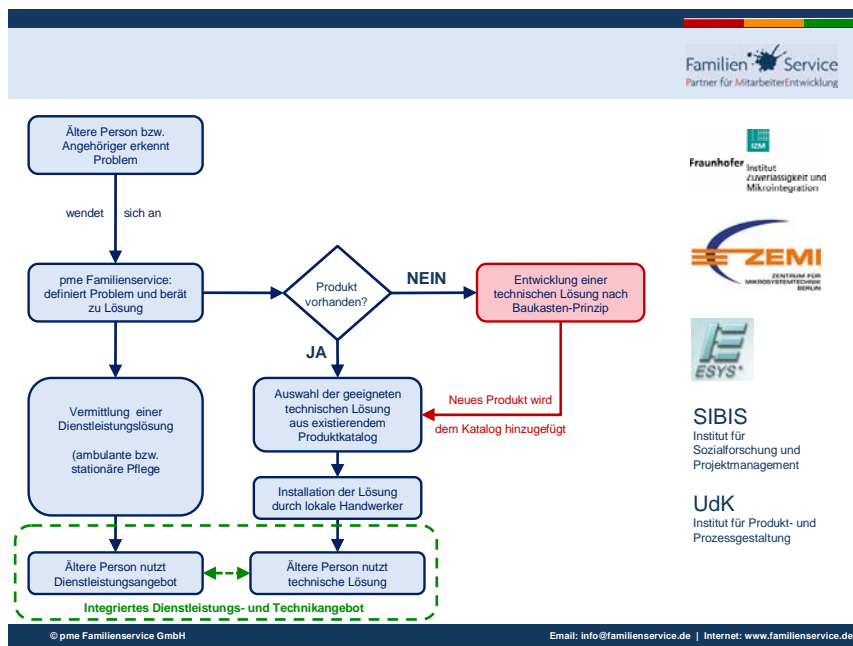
Familien Service
Partner für MitarbeiterEntwicklung

Ältere Person bzw. Angehöriger erkennt Problem

wendet sich an

pme Familienservice: definiert Problem und berät zu Lösung

Produkt vorhanden?

NEIN

Entwicklung einer technischen Lösung nach Baukasten-Prinzip

JA

Auswahl der geeigneten technischen Lösung aus existierendem Produktkatalog

Neues Produkt wird dem Katalog hinzugefügt

Vermittlung einer Dienstleistungslösung

(ambulante bzw. stationäre Pflege

Installation der Lösung durch lokale Handwerker

Ältere Person nutzt Dienstleistungsangebot

Ältere Person nutzt technische Lösung

Integriertes Dienstleistungs- und Technikangebot

IZM
Fraunhofer Institut Zuverlässigkeit und Mikrointegration

ZEMI
ZENTRUM FÜR MIKROSYSTEMTECHNIK BERLIN

ESYS

SIBIS
Institut für Sozialforschung und Projektmanagement

UdK
Institut für Produkt- und Prozessgestaltung

© pme Familienservice GmbH

Email: info@familienservice.de | Internet: www.familienservice.de